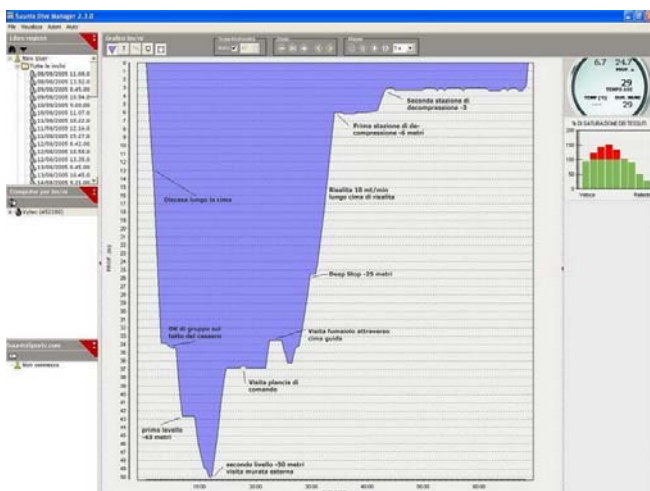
Suunto Dive Manager 2.3.0

File Modifica Azioni Aiuto

Libro registro

Non User

Tutte le invio

08/08/2005 11.08.0
09/08/2005 13.52.0
09/08/2005 8.45.00
09/08/2005 10.54.0
10/08/2005 9.00.00
10/08/2005 11.07.0
11/08/2005 10.22.0
11/08/2005 12.16.0
12/08/2005 15.27.0
12/08/2005 9.42.00
12/08/2005 10.48.0
12/08/2005 12.35.0
13/08/2005 8.45.00
13/08/2005 10.45.0
14/08/2005 9.21.00

Computer per le vie

VyTec (x0Z190)

SuuntoSports.com

Non connesso

Grafico tecnic

Seconda stazione di decompressione -3

Prima stazione di decompressione -6 metri

Discesa lungo la cima

Risalita 10 mt/min lungo cima di risalita

Deep Stop -25 metri

OK di gruppo sul tetto del cassero

Visita fumaiolo attraverso cima guida

Visita plancia di comando

primo livello -43 metri

secondo livello -50 metri visita murata esterna

10:00
20:00
30:00
40:00
50:00
60:00

6.7
24.7
29
29

% DI SATURAZIONE DEI TESSUTI

Veloce
Rallentato